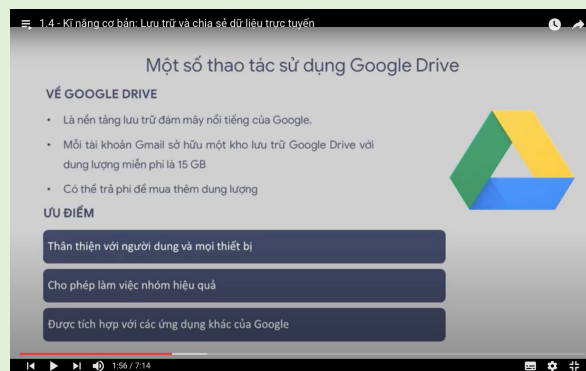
1.4 - Kĩ năng cơ bản: Lưu trữ và chia sẻ dữ liệu trực tuyến

Một số thao tác sử dụng Google Drive

VỀ GOOGLE DRIVE

- Là nền tảng lưu trữ đám mây nổi tiếng của Google.
- Mỗi tài khoản Gmail sở hữu một kho lưu trữ Google Drive với dung lượng miễn phí là 15 GB
- Có thể trả phí để mua thêm dung lượng

ƯU ĐIỂM

Thân thiện với người dùng và mọi thiết bị

Cho phép làm việc nhóm hiệu quả

Được tích hợp với các ứng dụng khác của Google

1:56 / 7:14